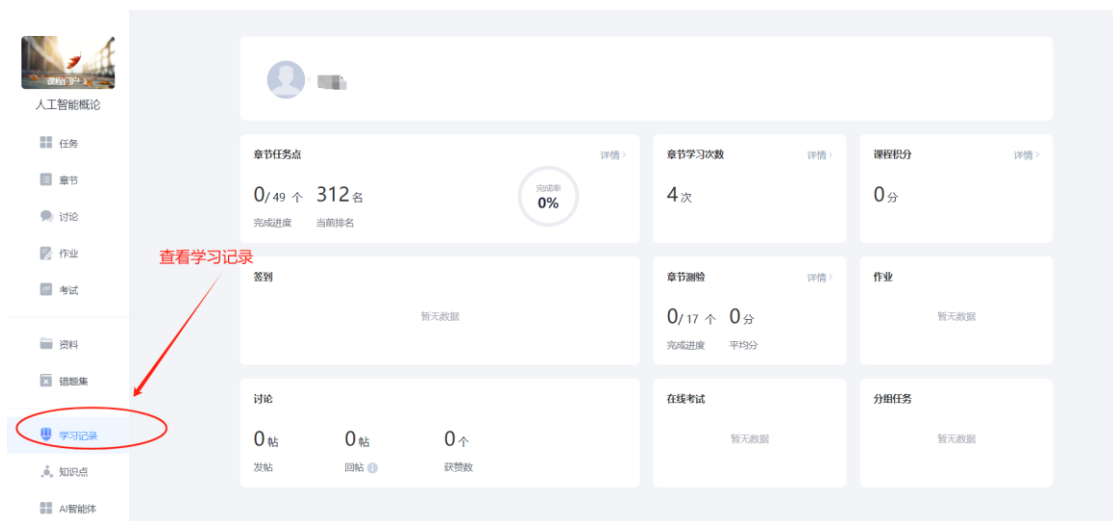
课程门户
人工智能概论
任务
章节
讨论
作业
考试
资料
错题集
学习记录
知识点
AI智能体

查看学习记录

章节任务点 详情 >
0/ 49 个 312 名
完成进度 当前排名
完成率 0%

章节学习次数 详情 >
4 次

课程积分 详情 >
0 分

签到
暂无数据

章节测验 详情 >
0/ 17 个 0 分
完成进度 平均分

作业
暂无数据

讨论
0 帖 0 帖 0 个
发帖 回帖 获赞数

在线考试
暂无数据

分组任务
暂无数据